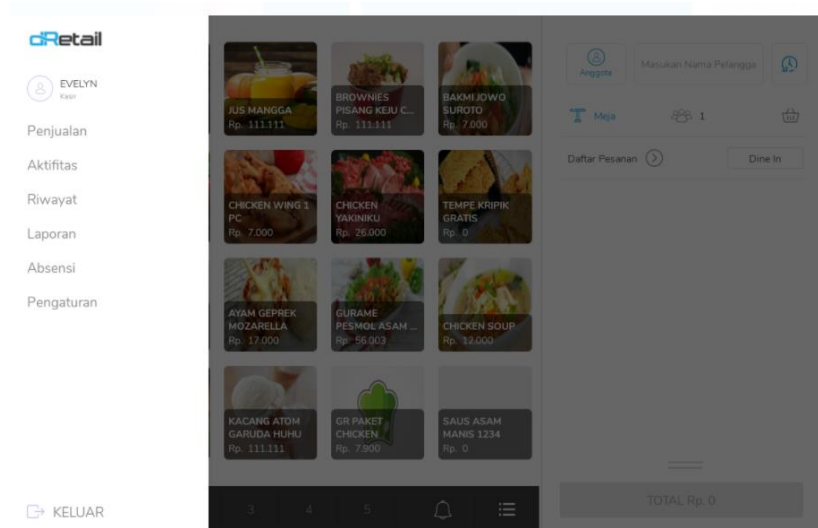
dRetail

EVELYN
Kasir

Penjualan
Aktifitas
Riwayat
Laporan
Absensi
Pengaturan

KELUAR

JUS MANGGA
Rp. 111.111

BROWNIES PISANG KEJU C...
Rp. 111.111

BAKMI JOWO SUROTO
Rp. 7.000

CHICKEN WING 1 PC
Rp. 7.000

CHICKEN YAKINIKU
Rp. 26.000

TEMPE KRIPIK GRATIS
Rp. 0

AYAM GEPREK MOZARELLA
Rp. 17.000

GURAME PESMOL ASAM ...
Rp. 56.003

CHICKEN SOUP
Rp. 12.000

KACANG ATOM GARUDA HUHU
Rp. 111.111

GR PAKET CHICKEN
Rp. 7.900

SAUS ASAM MANIS 1234
Rp. 0

3 4 5

Anggota
Masukan Nama Pelangga

Meja
1

Daftar Pesanan
Dine In

TOTAL Rp. 0